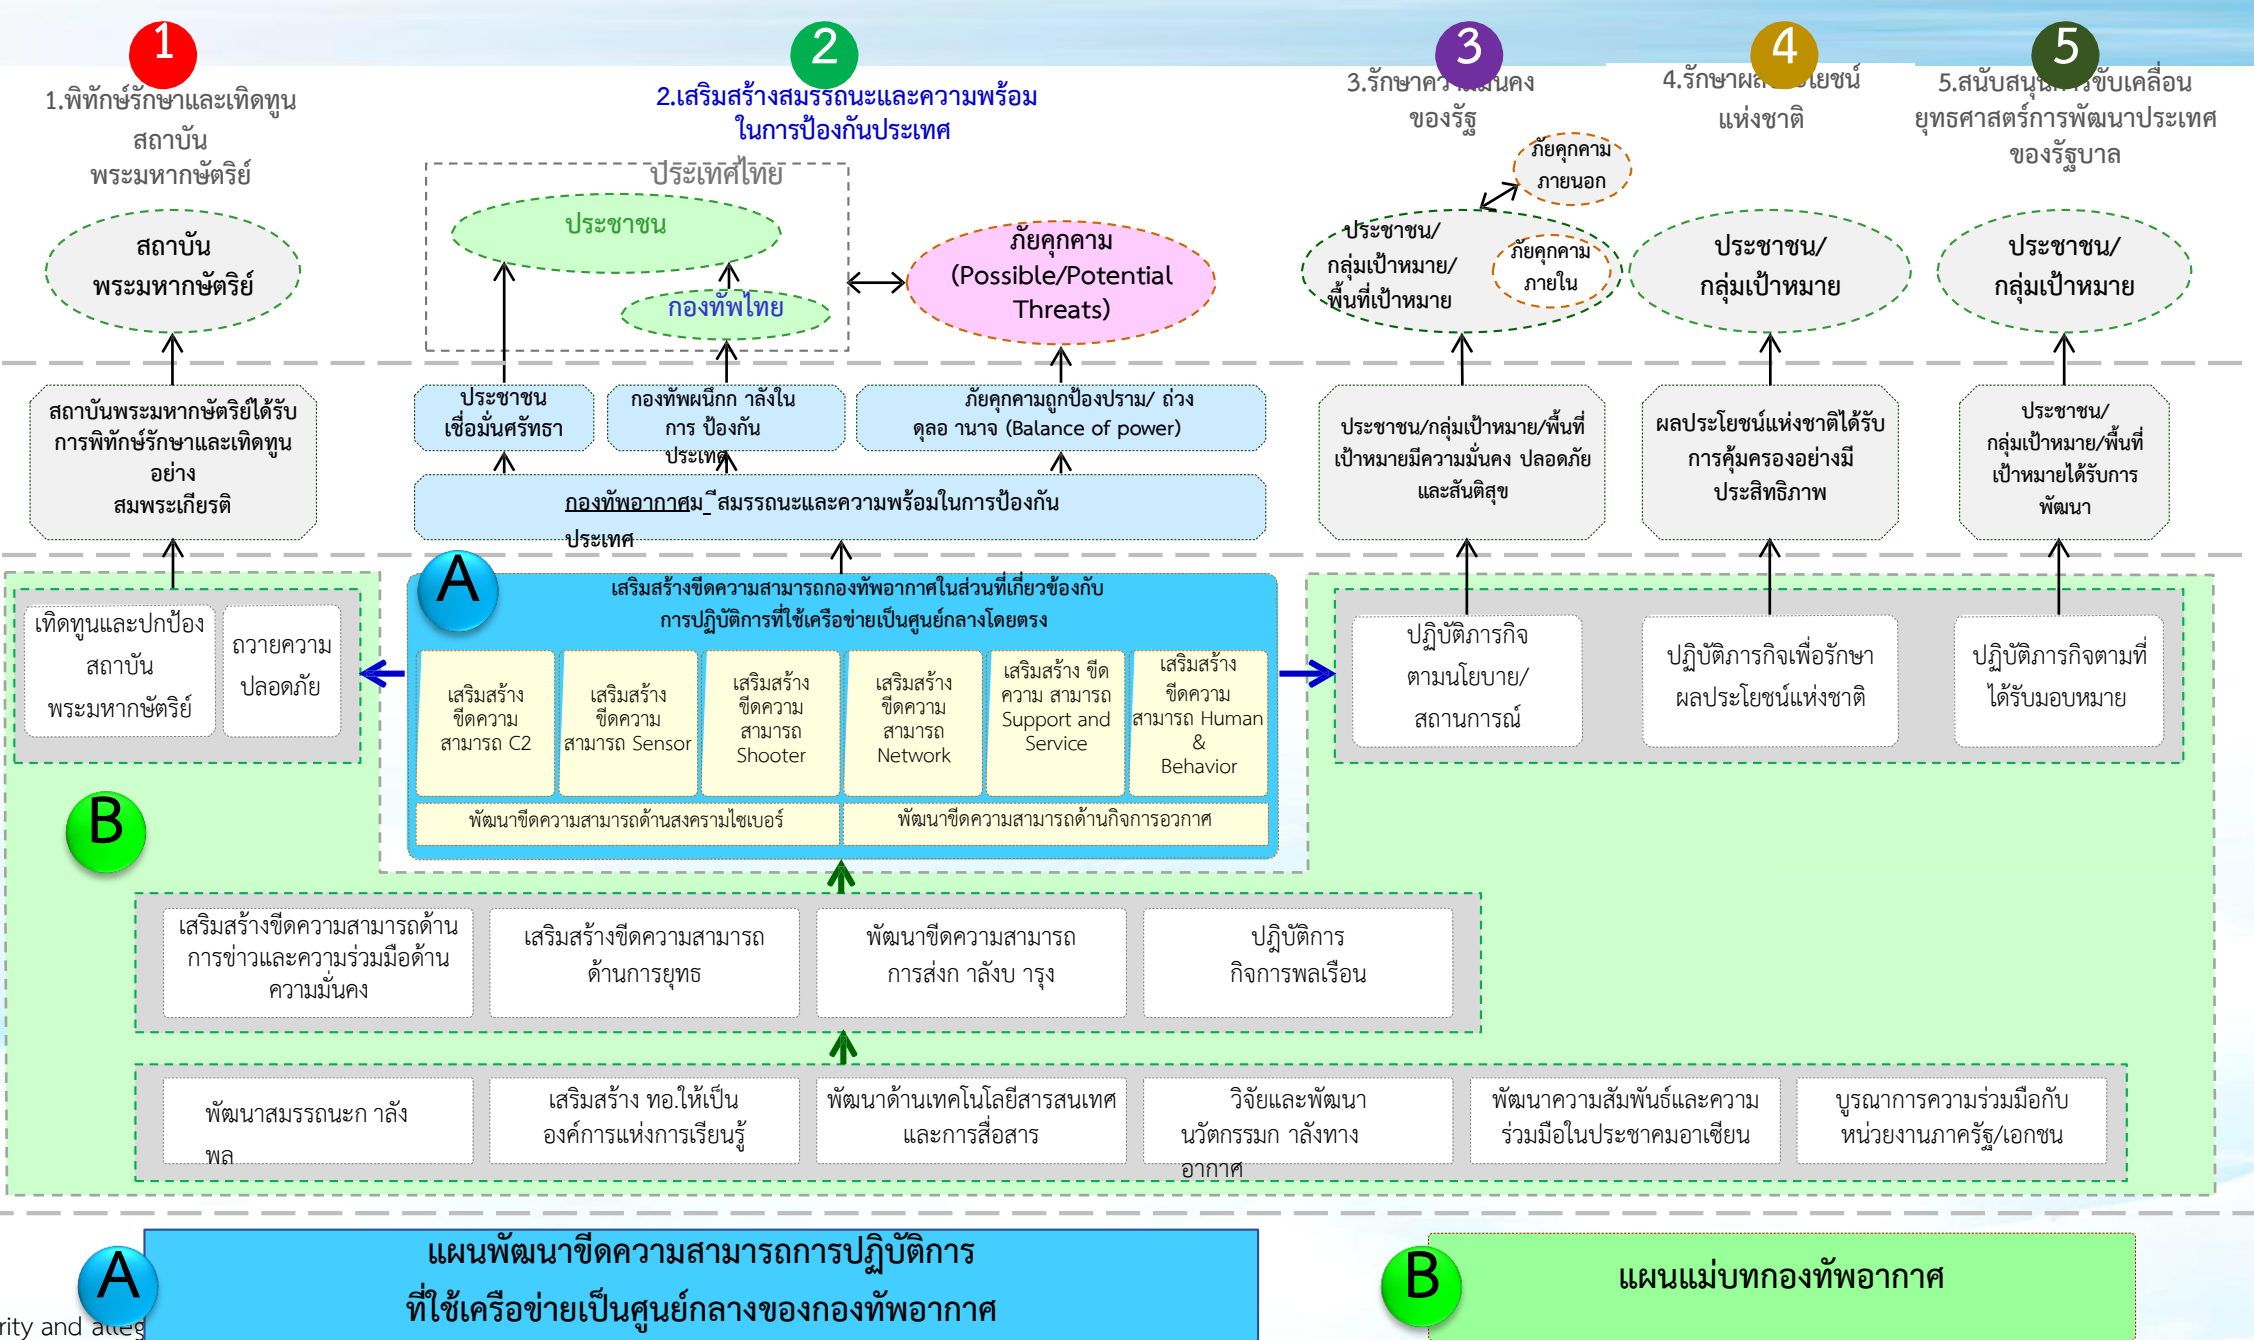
1
1.พิทักษ์รักษาและเทิดทูน สถาบัน พระมหากษัตริย์

2
2.เสริมสร้างสมรรถนะและความพร้อม ในการป้องกันประเทศ

3
3.รักษาค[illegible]มั่นคง ของรัฐ

4
4.รักษาผล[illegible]โยชน์ แห่งชาติ

5
5.สนับสนุ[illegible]ขับเคลื่อน ยุทธศาสตร์การพัฒนาประเทศ ของรัฐบาล

สถาบัน พระมหากษัตริย์

ประเทศไทย

ประชาชน

กองทัพไทย

ภัยคุกคาม (Possible/Potential Threats)

ภัยคุกคาม ภายนอก

ประชาชน/ กลุ่มเป้าหมาย/ พื้นที่เป้าหมาย

ภัยคุกคาม ภายใน

ประชาชน/ กลุ่มเป้าหมาย

ประชาชน/ กลุ่มเป้าหมาย

สถาบันพระมหากษัตริย์ได้รับการพิทักษ์รักษาและเทิดทูนอย่าง สมพระเกียรติ

ประชาชน เชื่อมั่นศรัทธา

กองทัพผนึกก าลังใน การ ป้องกันประเทศ

ภัยคุกคามถูกป้องปราม/ ถ่วงดุลอ านาจ (Balance of power)

ประชาชน/กลุ่มเป้าหมาย/พื้นที่เป้าหมายมีความมั่นคง ปลอดภัยและสันติสุข

ผลประโยชน์แห่งชาติได้รับการคุ้มครองอย่างมีประสิทธิภาพ

ประชาชน/ กลุ่มเป้าหมาย/พื้นที่เป้าหมายได้รับการพัฒนา

กองทัพอากาศม ีสมรรถนะและความพร้อมในการป้องกันประเทศ

A

เสริมสร้างขีดความสามารถกองทัพอากาศในส่วนที่เกี่ยวข้องกับการปฏิบัติการที่ใช้เครือข่ายเป็นศูนย์กลางโดยตรง

เทิดทูนและปกป้อง สถาบัน พระมหากษัตริย์

ถวายความ ปลอดภัย

เสริมสร้าง ขีดความ สามารถ C2

เสริมสร้าง ขีดความ สามารถ Sensor

เสริมสร้าง ขีดความ สามารถ Shooter

เสริมสร้าง ขีดความ สามารถ Network

เสริมสร้าง ขีดความ สามารถ Support and Service

เสริมสร้าง ขีดความ สามารถ Human & Behavior

ปฏิบัติภารกิจ ตามนโยบาย/ สถานการณ์

ปฏิบัติภารกิจเพื่อรักษา ผลประโยชน์แห่งชาติ

ปฏิบัติภารกิจตามที่ ได้รับมอบหมาย

พัฒนาขีดความสามารถด้านสงครามไซเบอร์

พัฒนาขีดความสามารถด้านกิจการอวกาศ

B

เสริมสร้างขีดความสามารถด้านการข่าวและความร่วมมือด้านความมั่นคง

เสริมสร้างขีดความสามารถ ด้านการยุทธ

พัฒนาขีดความสามารถ การส่งก าลังบ ารุง

ปฏิบัติการ กิจการพลเรือน

พัฒนาสมรรถนะก าลังพล

เสริมสร้าง ทอ.ให้เป็น องค์การแห่งการเรียนรู้

พัฒนาด้านเทคโนโลยีสารสนเทศ และการสื่อสาร

วิจัยและพัฒนา นวัตกรรมก าลังทางอากาศ

พัฒนาความสัมพันธ์และความร่วมมือในประชาคมอาเซียน

บูรณาการความร่วมมือกับ หน่วยงานภาครัฐ/เอกชน

A

แผนพัฒนาขีดความสามารถการปฏิบัติการ ที่ใช้เครือข่ายเป็นศูนย์กลางของกองทัพอากาศ

rity and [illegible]

B

แผนแม่บทกองทัพอากาศ